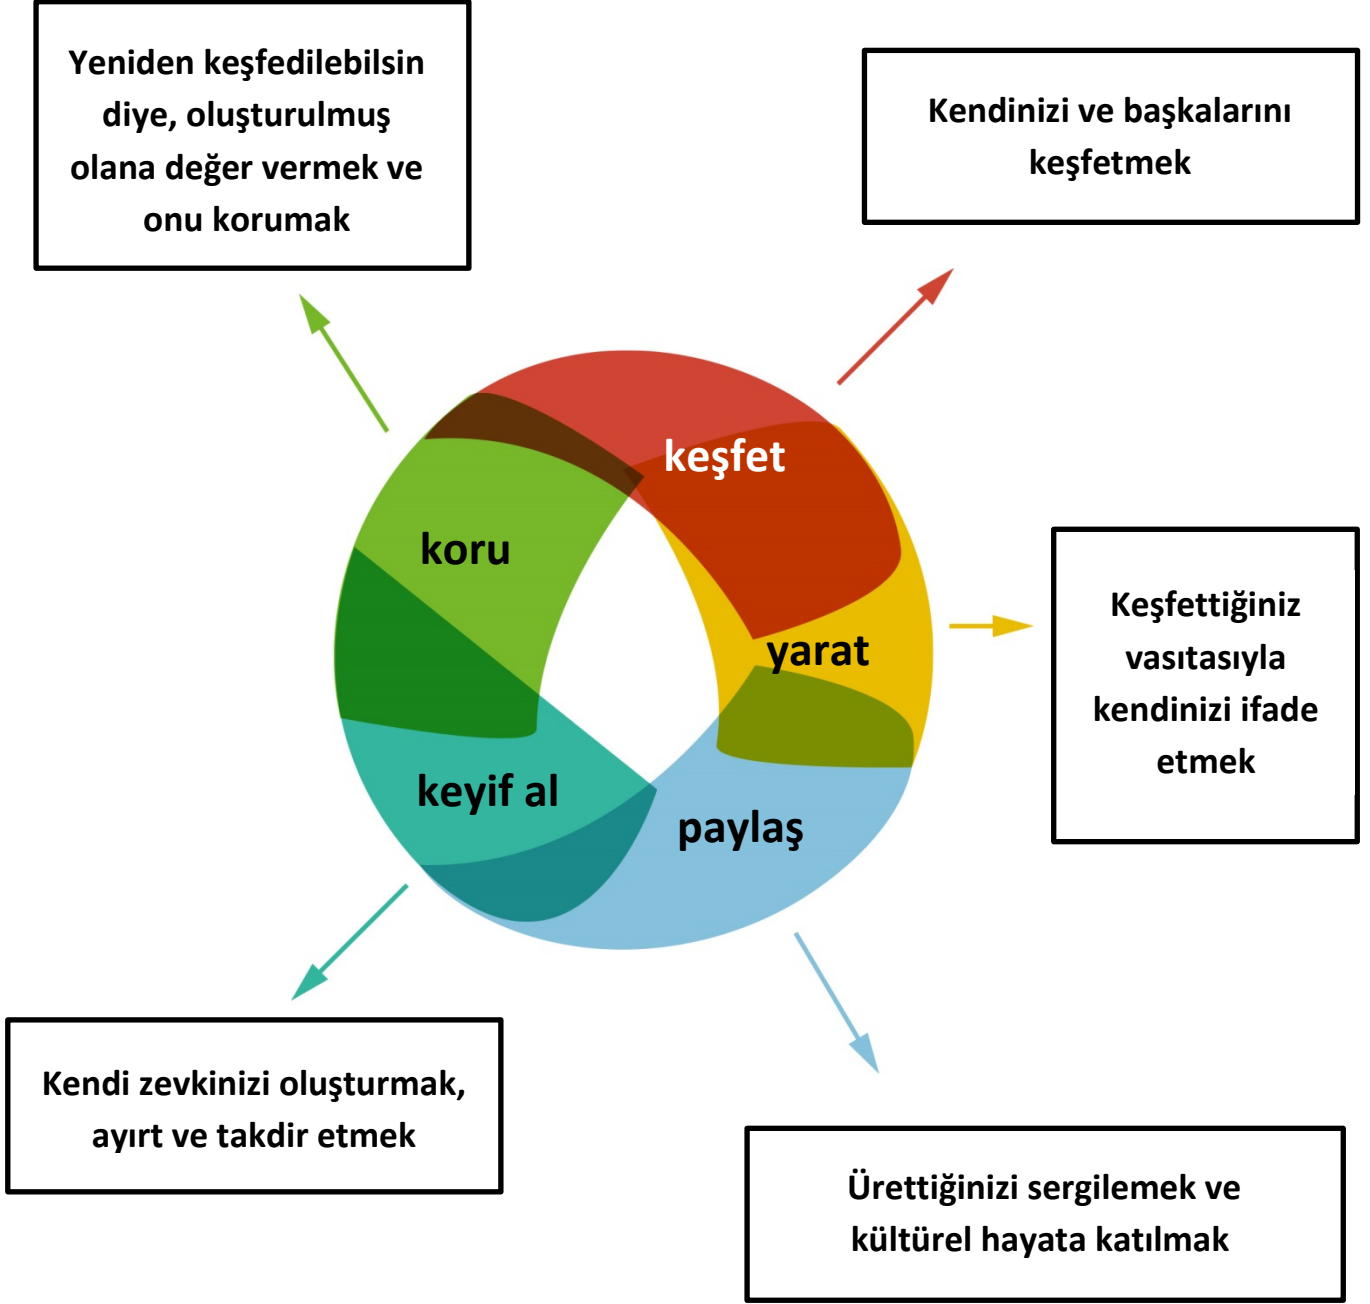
Yeniden keşfedilebilsin diye, oluşturulmuş olana değer vermek ve onu korumak

Kendinizi ve başkalarını keşfetmek

keşfet

koru

yarat

keyif al

paylaş

Keşfettiğiniz vasıtasıyla kendinizi ifade etmek

Kendi zevkinizi oluşturmak, ayırt ve takdir etmek

Ürettiğinizi sergilemek ve kültürel hayata katılmak